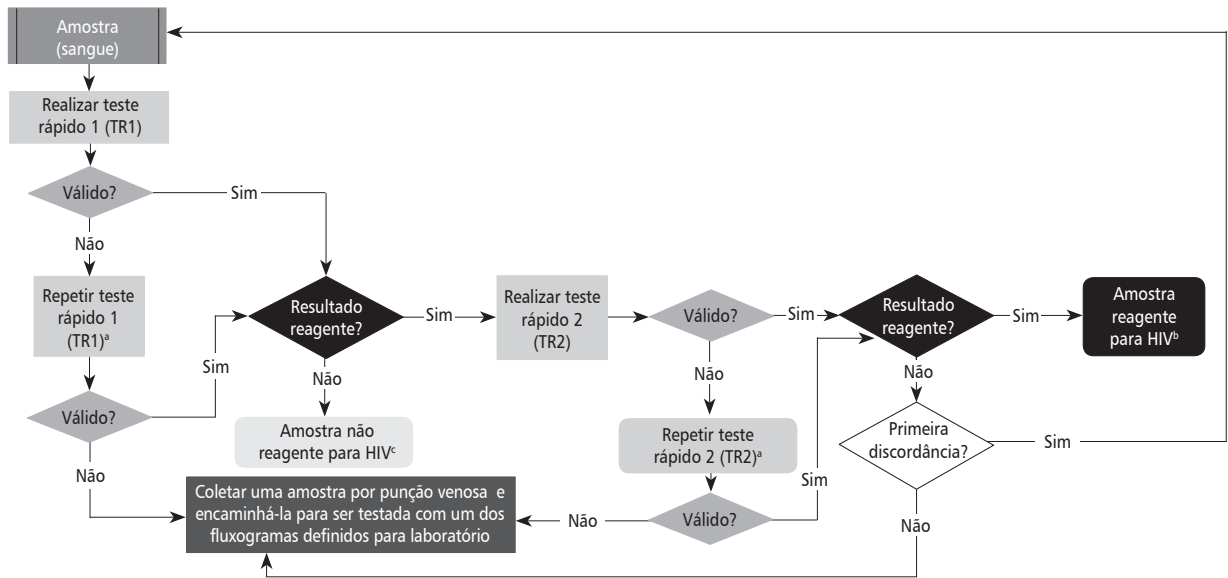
Amostra (sangue)

Realizar teste rápido 1 (TR1)

Válido?

Sim

Não

Repetir teste rápido 1 (TR1)$^a$

Sim

Válido?

Não

Resultado reagente?

Sim

Não

Amostra não reagente para HIV$^c$

Realizar teste rápido 2 (TR2)

Válido?

Sim

Não

Repetir teste rápido 2 (TR2)$^a$

Válido?

Sim

Não

Resultado reagente?

Sim

Amostra reagente para HIV$^b$

Não

Primeira discordância?

Sim

Não

Coletar uma amostra por punção venosa e encaminhá-la para ser testada com um dos fluxogramas definidos para laboratório